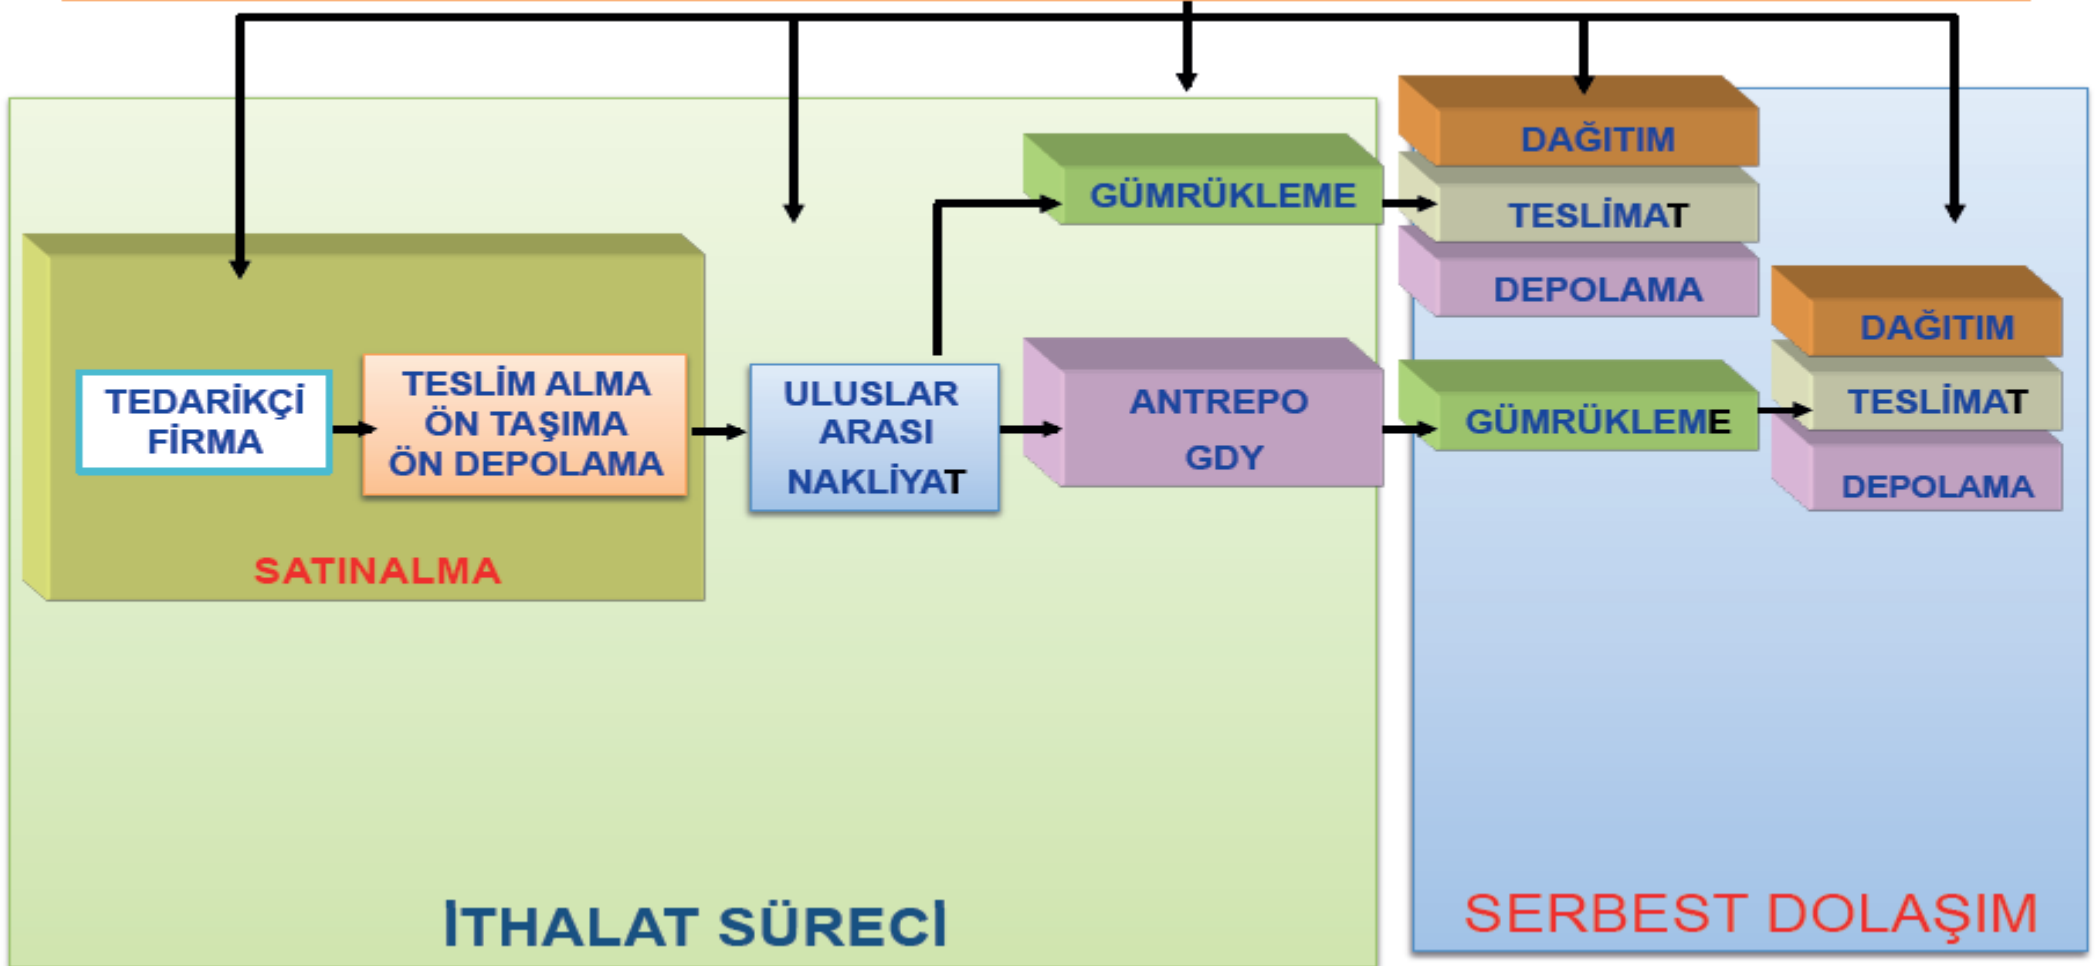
DAĞITIM
TESLİMAT
DEPOLAMA

GÜMRÜKLEME

TEDARİKÇİ FİRMA

TESLİM ALMA
ÖN TAŞIMA
ÖN DEPOLAMA

ULUSLAR ARASI NAKLİYAT

ANTREPO
GDY

GÜMRÜKLEME

DAĞITIM
TESLİMAT
DEPOLAMA

SATINALMA

İTHALAT SÜRECİ

SERBEST DOLAŞIM